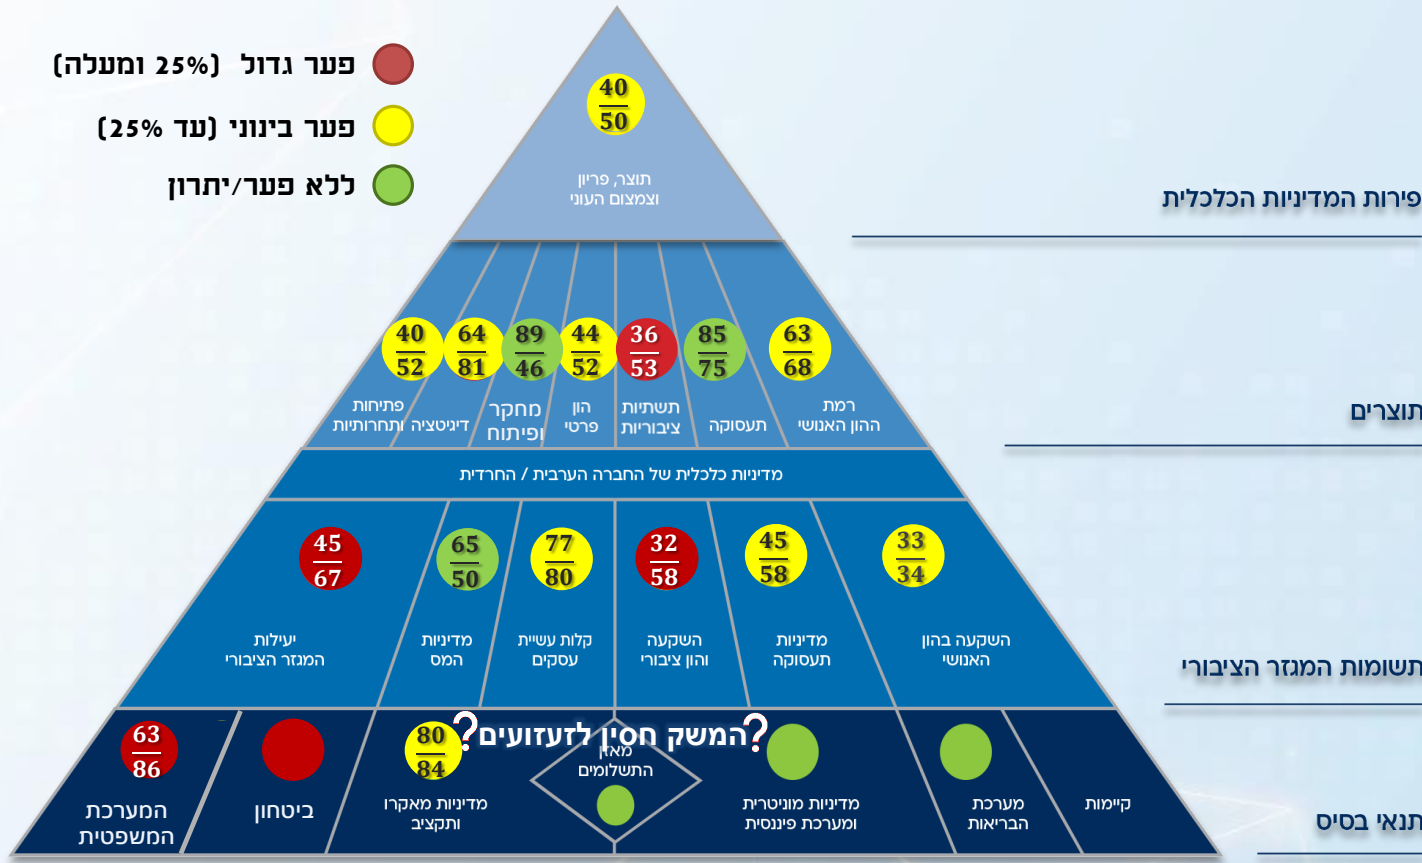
פער גדול (25% ומעלה)
פער בינוני (עד 25%)
ללא פער/יתרון

$\frac{40}{50}$
תוצר, פריון וצמצום העוני

פירות המדיניות הכלכלית

$\frac{40}{52}$ $\frac{64}{81}$ $\frac{89}{46}$ $\frac{44}{52}$ $\frac{36}{53}$ $\frac{85}{75}$ $\frac{63}{68}$

פתיחות ותחרותיות
דיגיטציה
מחקר ופיתוח
הון פרטי
תשתיות ציבוריות
תעסוקה
רמת ההון האנושי

תוצרים

מדיניות כלכלית של החברה הערבית / החרדית

$\frac{45}{67}$ $\frac{65}{50}$ $\frac{77}{80}$ $\frac{32}{58}$ $\frac{45}{58}$ $\frac{33}{34}$

יעילות המגזר הציבורי
מדיניות המס
קלות עשיית עסקים
השקעה והון ציבורי
מדיניות תעסוקה
השקעה בהון האנושי

תשומות המגזר הציבורי

?המשק חסין לזעזועים?

$\frac{63}{86}$
המערכת המשפטית
ביטחון
$\frac{80}{84}$
מדיניות מאקרו ותקציב
מאזן התשלומים
מדיניות מוניטרית ומערכת פיננסית
מערכת הבריאות
קיימות

תנאי בסיס